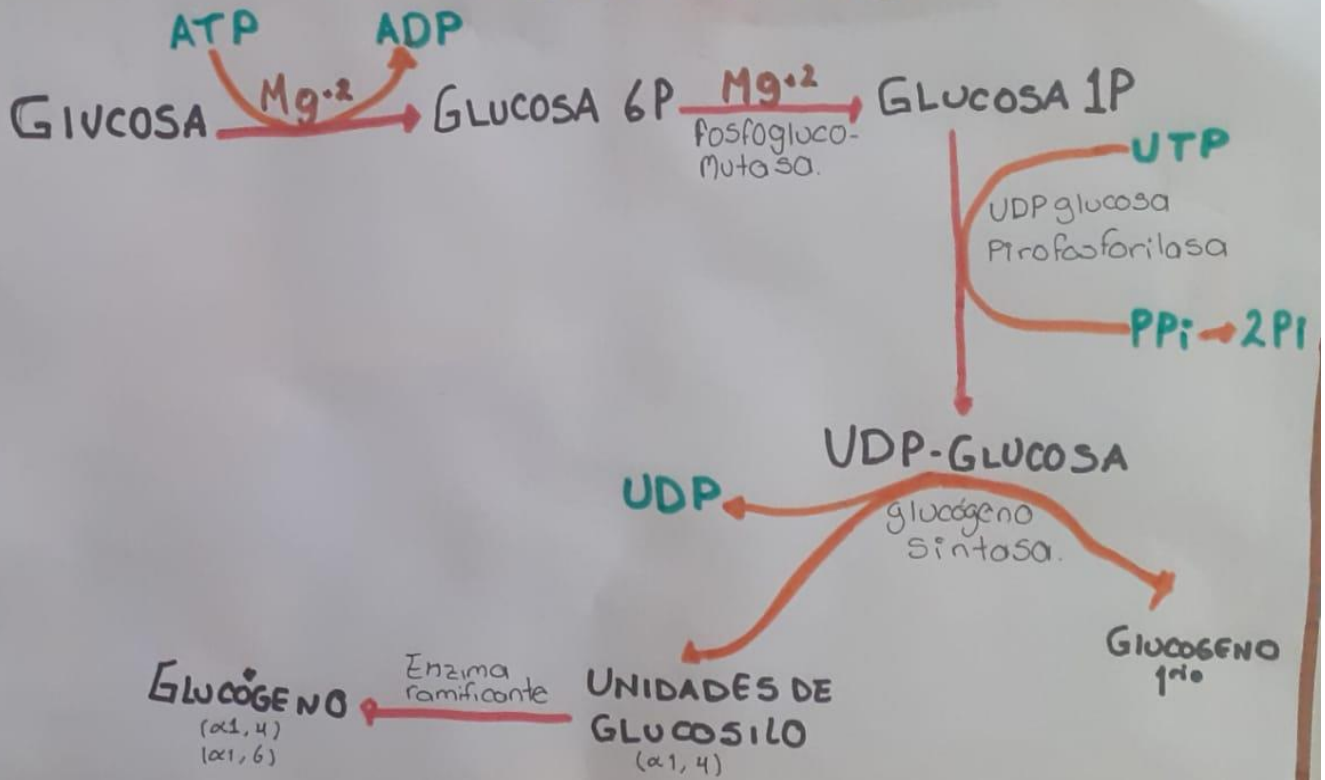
ATP ADP
GIUCOSA $Mg^{+2}$ GLUCOSA 6P $Mg^{+2}$ fosfogluco-mutasa. GLUCOSA 1P

UTP
UDP glucosa Pirofosforilasa
PPi → 2PI

UDP-GLUCOSA
UDP
glucógeno sintasa.
GIUCOGENO 1rio

GLUCÓGENO ($\alpha$1, 4) ($\alpha$1, 6)
Enzima ramificante
UNIDADES DE GLUCOSILO ($\alpha$1, 4)